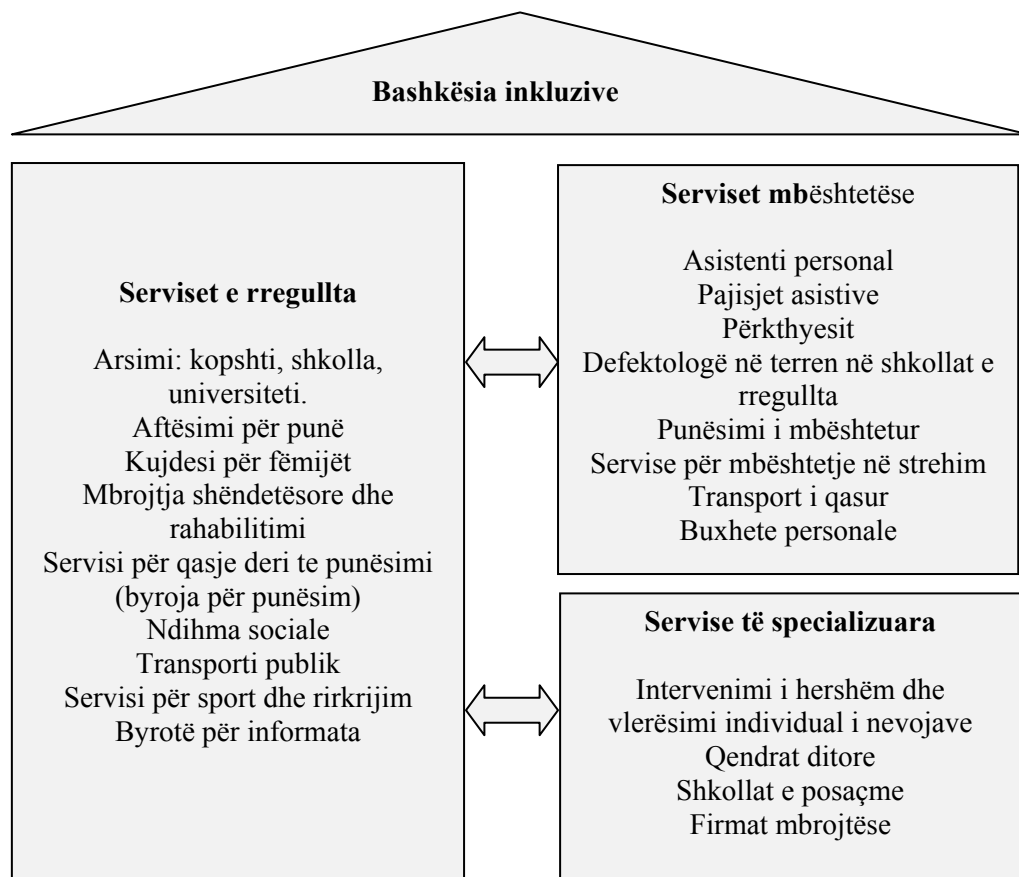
Bashkësia inkluzive

Serviset e rregullta

Arsimi: kopshti, shkolla, universiteti.
Aftësimi për punë
Kujdesi për fëmijët
Mbrojtja shëndetësore dhe rahabilitimi
Servisi për qasje deri te punësimi (byroja për punësim)
Ndihma sociale
Transporti publik
Servisi për sport dhe rirkrijim
Byrotë për informata

Serviset mbështetëse

Asistenti personal
Pajisjet asistive
Përkthyesit
Defektologë në terren në shkollat e rregullta
Punësimi i mbështetur
Servise për mbështetje në strehim
Transport i qasur
Buxhete personale

Servise të specializuara

Intervenimi i hershëm dhe vlerësimi individual i nevojave
Qendrat ditore
Shkollat e posaçme
Firmat mbrojtëse